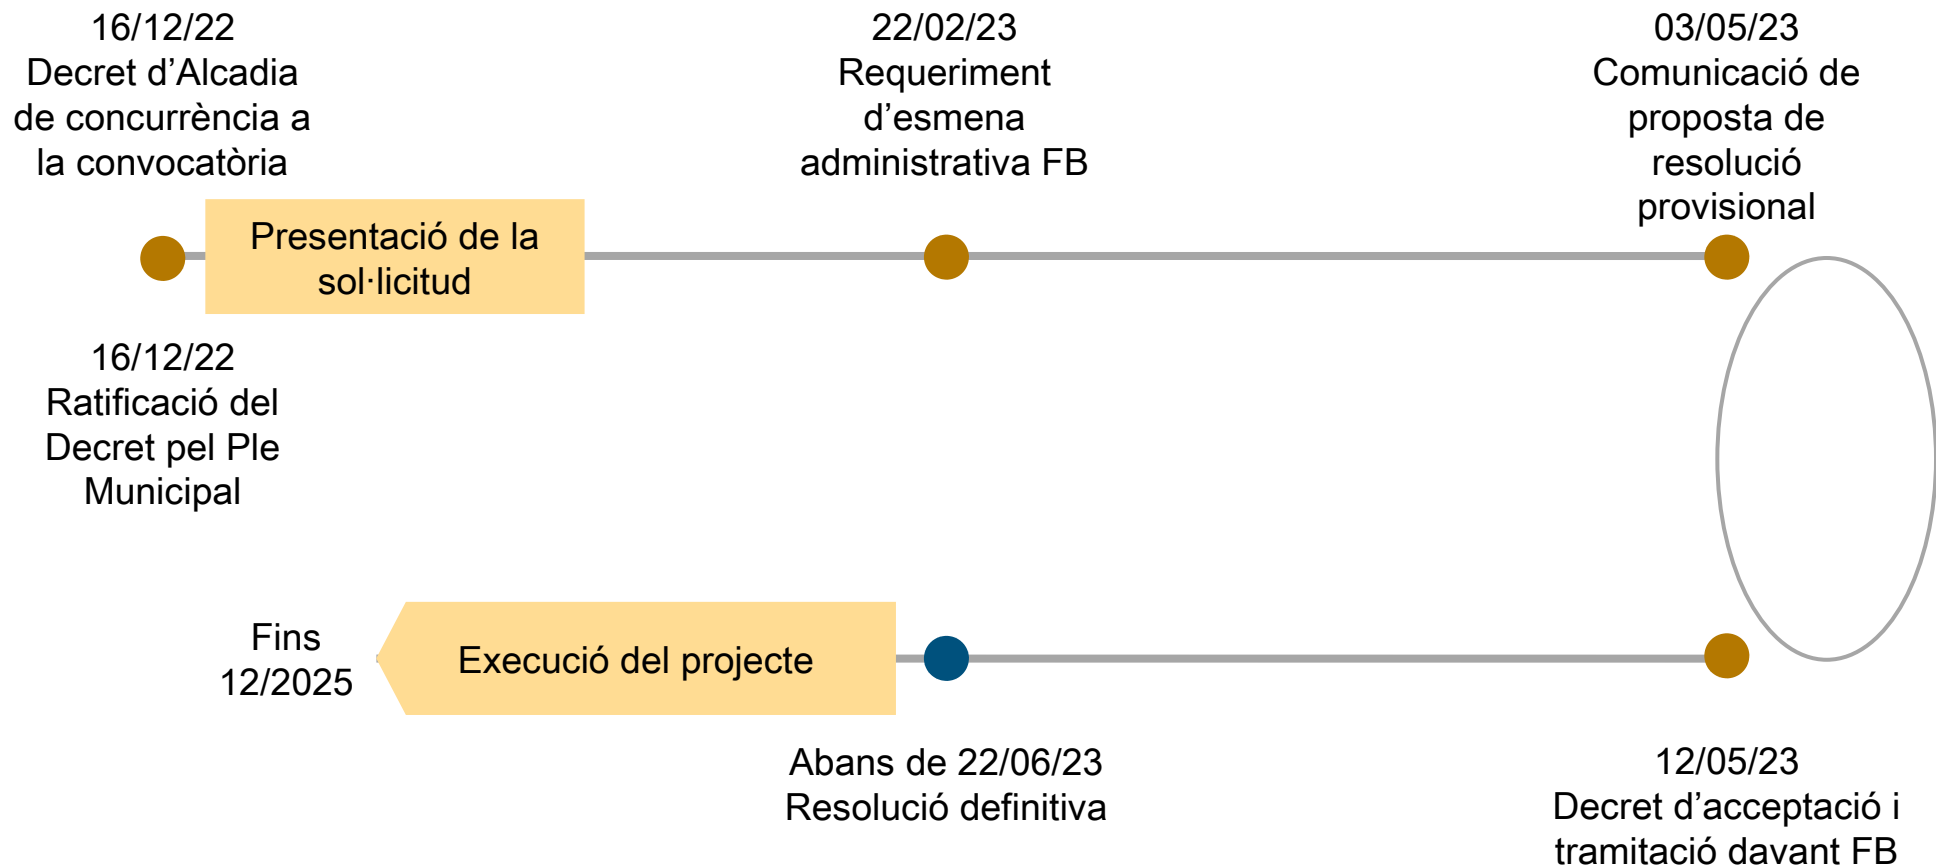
16/12/22
Decret d'Alcadia de concurrència a la convocatòria

22/02/23
Requeriment d'esmena administrativa FB

03/05/23
Comunicació de proposta de resolució provisional

Presentació de la sol·licitud

16/12/22
Ratificació del Decret pel Ple Municipal

Fins 12/2025

Execució del projecte

Abans de 22/06/23
Resolució definitiva

12/05/23
Decret d'acceptació i tramitació davant FB